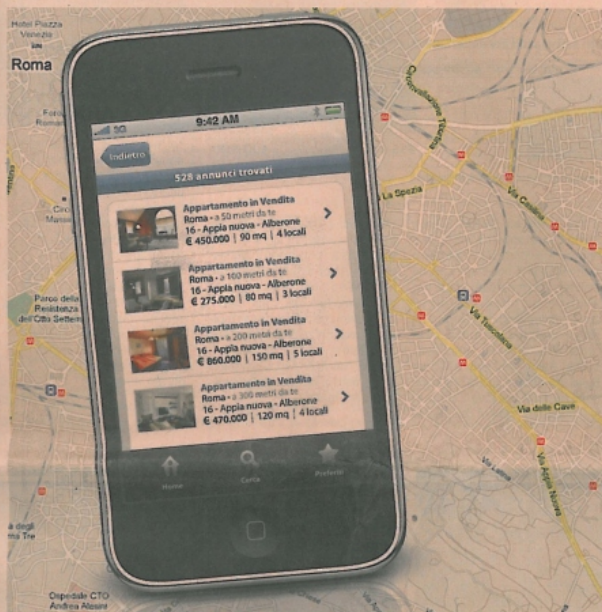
Hotel Piazza Venezia

Roma

Circonvallazione Tiburtina

La Spezia

Via Casilina

Parco della Resistenza dell'Otto Settembre

Via Tuscolana

Via delle Cave

Via Appia Nuova

Ospedale CTO Andrea Alesini

3G

9:42 AM

Indietro

528 annunci trovati

Appartamento in Vendita
Roma - a 50 metri da te
16 - Appia nuova - Alberone
€ 450.000 | 90 mq | 4 locali

Appartamento in Vendita
Roma - a 100 metri da te
16 - Appia nuova - Alberone
€ 275.000 | 80 mq | 3 locali

Appartamento in Vendita
Roma - a 200 metri da te
16 - Appia nuova - Alberone
€ 860.000 | 150 mq | 5 locali

Appartamento in Vendita
Roma - a 300 metri da te
16 - Appia nuova - Alberone
€ 470.000 | 120 mq | 4 locali

Home

Cerca

Preferiti